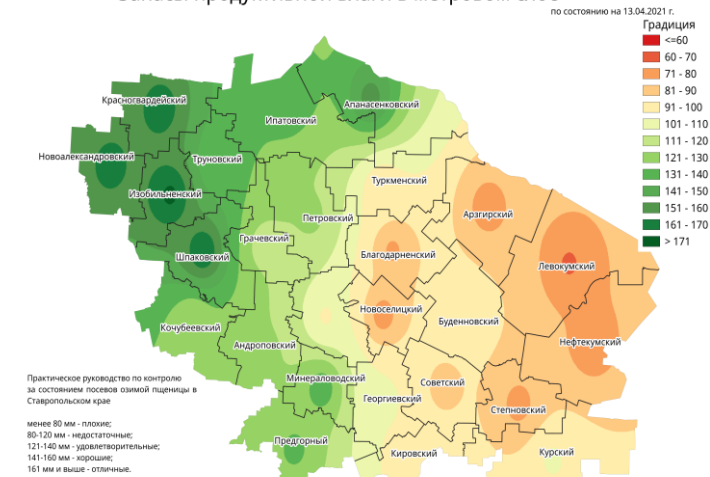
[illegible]

по состоянию на 13.04.2021 г.

Градиция
<=60
60 - 70
71 - 80
81 - 90
91 - 100
101 - 110
111 - 120
121 - 130
131 - 140
141 - 150
151 - 160
161 - 170
> 171

Красногвардейский
Апанасенковский
Ипатовский
Новоалександровский
Труновский
Изобильненский
Туркменский
Петровский
Арзгирский
Грачевский
Шпаковский
Благодарненский
Левокумский
Новоселицкий
Кочубеевский
Буденновский
Нефтекумский
Андроповский
Минераловодский
Советский
Георгиевский
Степновский
Предгорный
Кировский
Курский

Практическое руководство по контролю за состоянием посевов озимой пшеницы в Ставропольском крае

менее 80 мм - плохие;
80-120 мм - недостаточные;
121-140 мм - удовлетворительные;
141-160 мм - хорошие;
161 мм и выше - отличные.